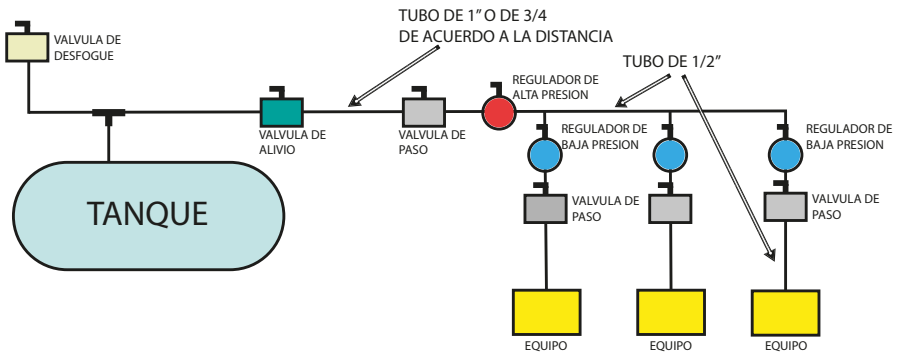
VALVULA DE DESFOGUE

TUBO DE 1" O DE 3/4 DE ACUERDO A LA DISTANCIA

TUBO DE 1/2"

REGULADOR DE ALTA PRESION

TANQUE

VALVULA DE ALIVIO

VALVULA DE PASO

REGULADOR DE BAJA PRESION

REGULADOR DE BAJA PRESION

VALVULA DE PASO

VALVULA DE PASO

EQUIPO

EQUIPO

EQUIPO